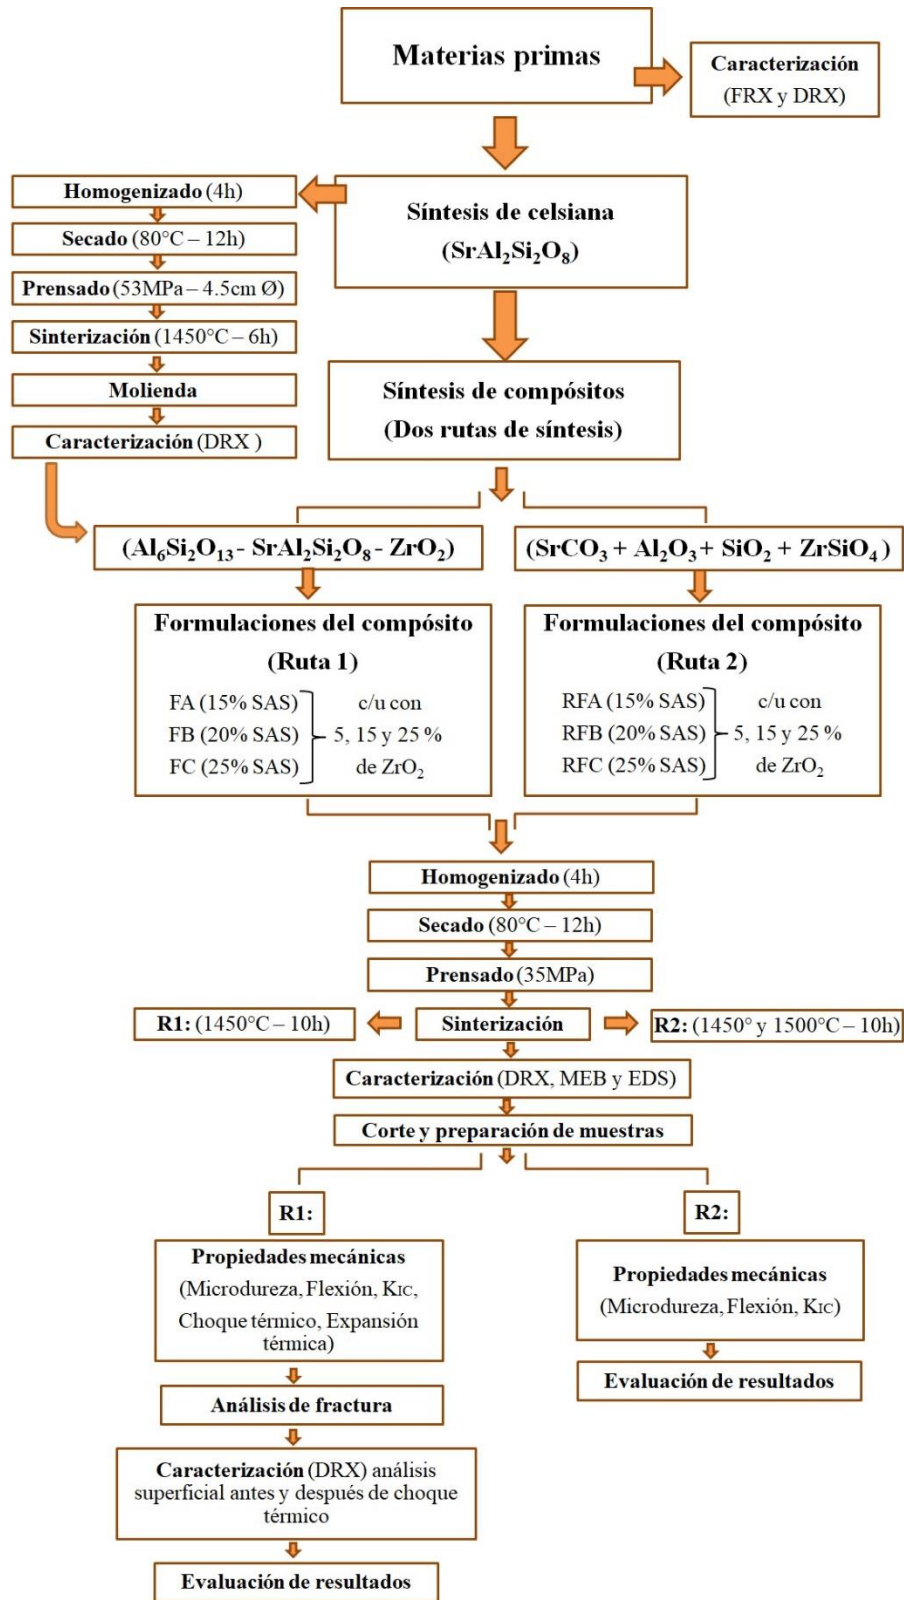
Materias primas

Caracterización (FRX y DRX)

Homogenizado (4h)
Secado (80°C – 12h)
Prensado (53MPa – 4.5cm Ø)
Sinterización (1450°C – 6h)
Molienda
Caracterización (DRX )

Síntesis de celsiana ($SrAl_2Si_2O_8$)

Síntesis de compósitos (Dos rutas de síntesis)

($Al_6Si_2O_{13}$ - $SrAl_2Si_2O_8$ - $ZrO_2$)

($SrCO_3 + Al_2O_3 + SiO_2 + ZrSiO_4$ )

Formulaciones del compósito (Ruta 1)
FA (15% SAS)
FB (20% SAS)
FC (25% SAS)
c/u con 5, 15 y 25 % de $ZrO_2$

Formulaciones del compósito (Ruta 2)
RFA (15% SAS)
RFB (20% SAS)
RFC (25% SAS)
c/u con 5, 15 y 25 % de $ZrO_2$

Homogenizado (4h)
Secado (80°C – 12h)
Prensado (35MPa)
R1: (1450°C – 10h)
Sinterización
R2: (1450° y 1500°C – 10h)
Caracterización (DRX, MEB y EDS)
Corte y preparación de muestras

R1:
Propiedades mecánicas (Microdureza, Flexión, KIC, Choque térmico, Expansión térmica)
Análisis de fractura
Caracterización (DRX) análisis superficial antes y después de choque térmico
Evaluación de resultados

R2:
Propiedades mecánicas (Microdureza, Flexión, KIC)
Evaluación de resultados